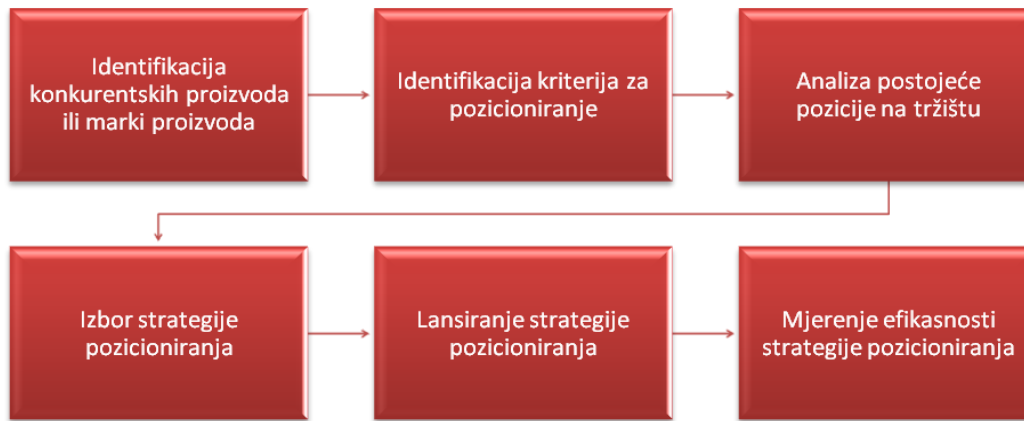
Identifikacija konkurentskih proizvoda ili marki proizvoda

Identifikacija kriterija za pozicioniranje

Analiza postojeće pozicije na tržištu

Izbor strategije pozicioniranja

Lansiranje strategije pozicioniranja

Mjerenje efikasnosti strategije pozicioniranja